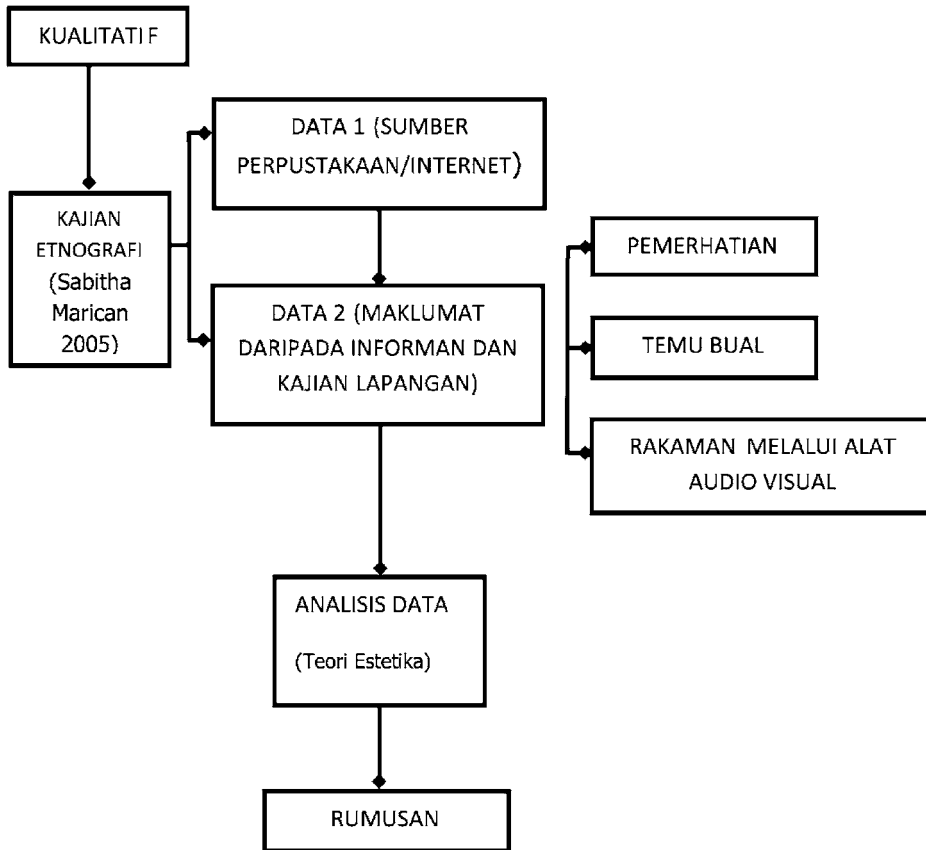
KUALITATI F

KAJIAN ETNOGRAFI (Sabitha Marican 2005)

DATA 1 (SUMBER PERPUSTAKAAN/INTERNET)

DATA 2 (MAKLUMAT DARIPADA INFORMAN DAN KAJIAN LAPANGAN)

PEMERHATIAN

TEMU BUAL

RAKAMAN MELALUI ALAT AUDIO VISUAL

ANALISIS DATA

(Teori Estetika)

RUMUSAN